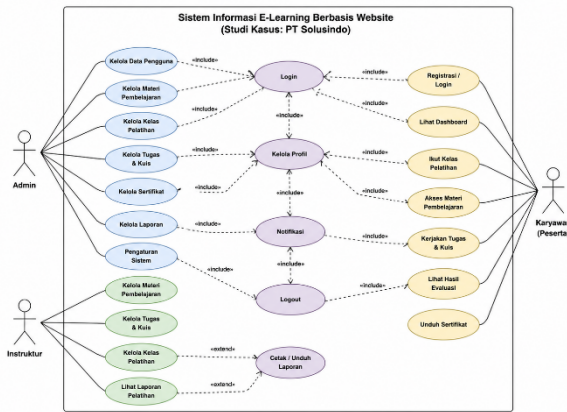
Sistem Informasi E-Learning Berbasis Website
(Studi Kasus: PT Solusindo)

Kelola Data Pengguna
«include»
Login
«include»
Registrasi / Login

Kelola Materi Pembelajaran
Lihat Dashboard
«include»
Kelola Kelas Pelatihan
«include»

Admin
«include»
Kelola Tugas & Kuis
Kelola Profil
«include»
Ikut Kelas Pelatihan

Kelola Sertifikat
«include»
«include»
«include»
Akses Materi Pembelajaran

Kelola Laporan
«include»
Notifikasi
«include»
Kerjakan Tugas & Kuis
Karyawa (Pesert

Pengaturan Sistem
«include»
«include»
Logout
«include»
Lihat Hasil Evaluasi

Kelola Materi Pembelajaran

Instruktur
Kelola Tugas & Kuis
Unduh Sertifikat

Kelola Kelas Pelatihan
«extend»
Cetak / Unduh Laporan
Lihat Laporan Pelatihan
«extend»